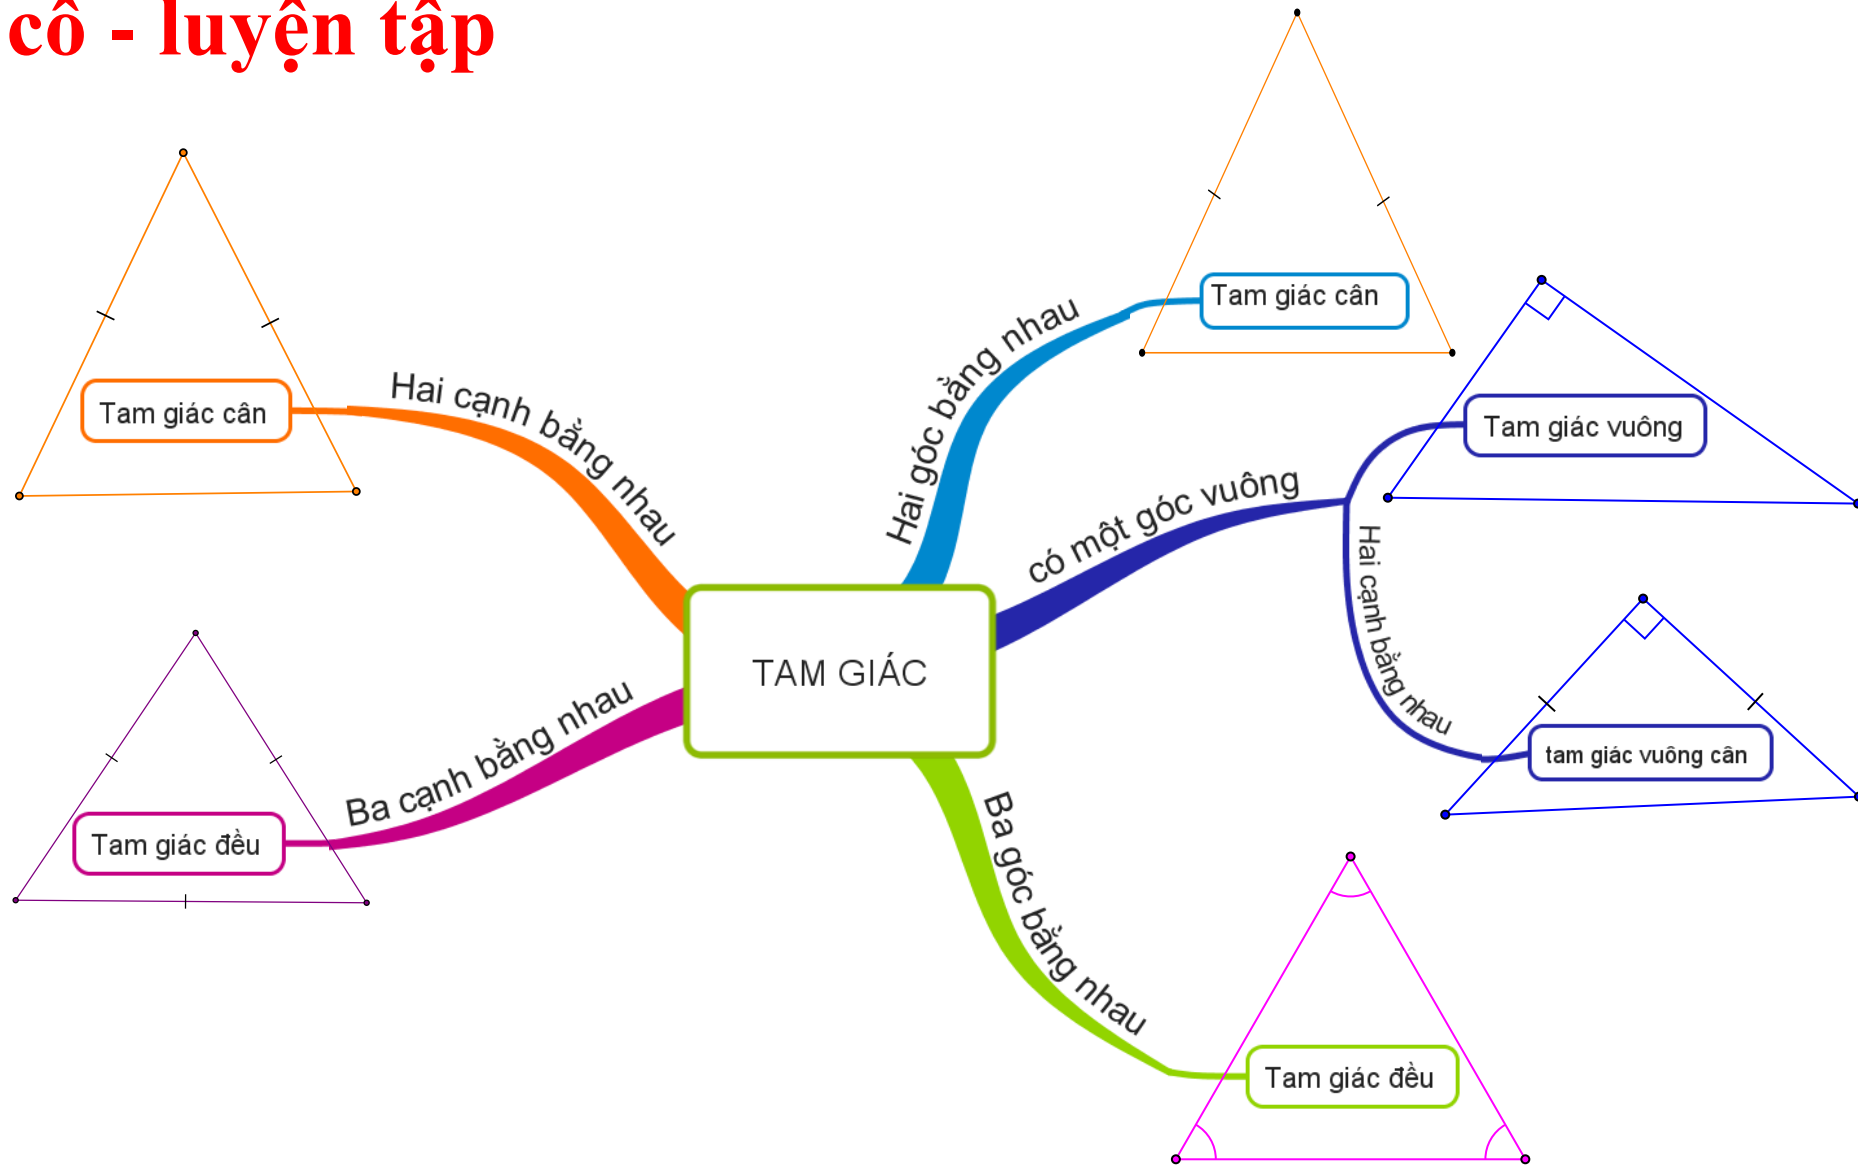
cố - luyện tập

TAM GIÁC

Hai cạnh bằng nhau

Tam giác cân

Hai góc bằng nhau

Tam giác cân

có một góc vuông

Tam giác vuông

Hai cạnh bằng nhau

tam giác vuông cân

Ba cạnh bằng nhau

Tam giác đều

Ba góc bằng nhau

Tam giác đều